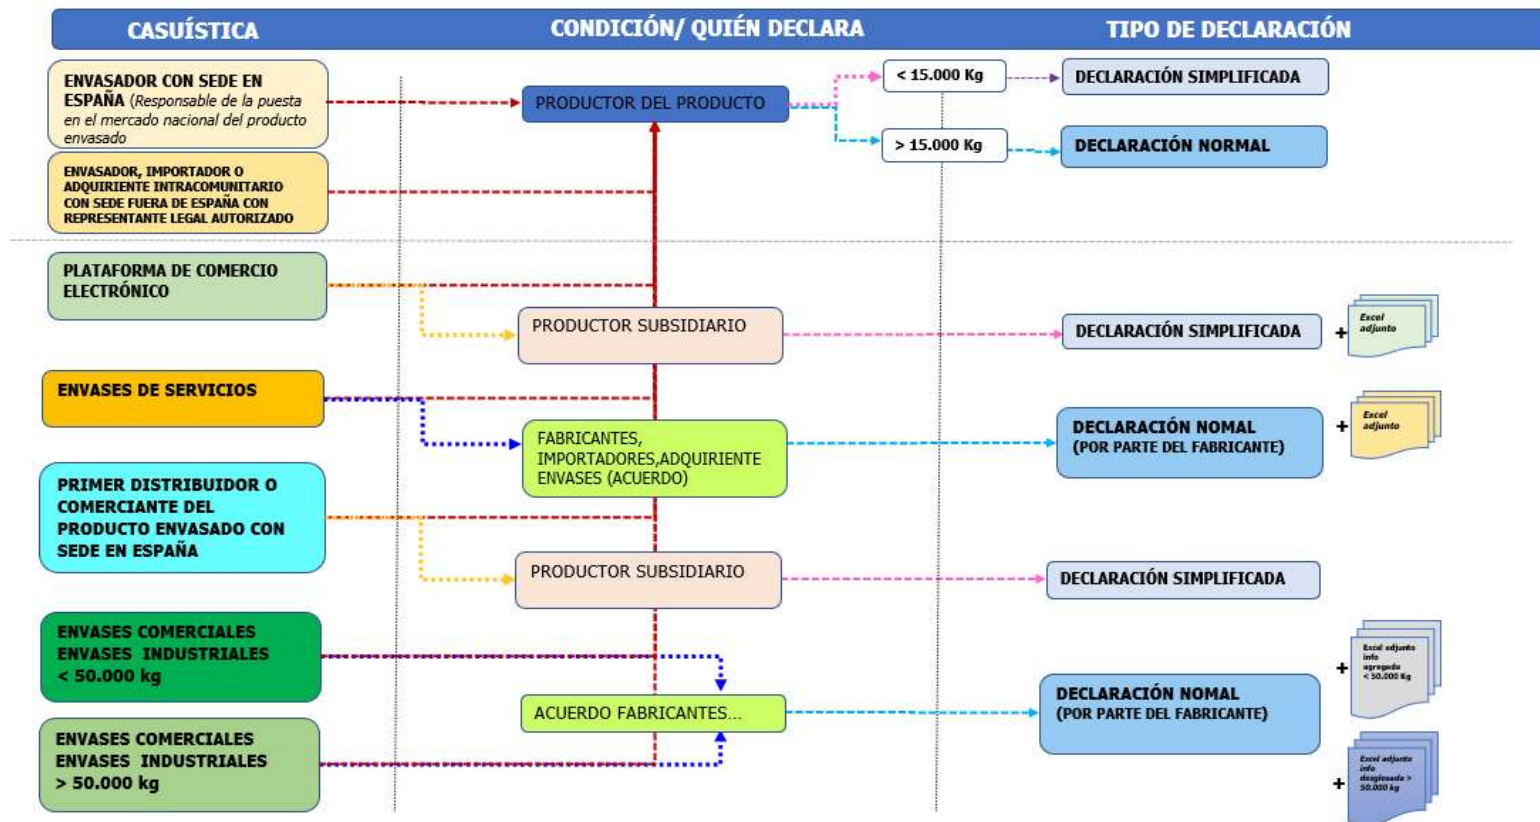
CASUÍSTICA

CONDICIÓN/ QUIÉN DECLARA

TIPO DE DECLARACIÓN

ENVASADOR CON SEDE EN ESPAÑA (Responsable de la puesta en el mercado nacional del producto envasado

PRODUCTOR DEL PRODUCTO

< 15.000 Kg

DECLARACIÓN SIMPLIFICADA

> 15.000 Kg

DECLARACIÓN NORMAL

ENVASADOR, IMPORTADOR O ADQUIRIENTE INTRACOMUNITARIO CON SEDE FUERA DE ESPAÑA CON REPRESENTANTE LEGAL AUTORIZADO

PLATAFORMA DE COMERCIO ELECTRÓNICO

PRODUCTOR SUBSIDIARIO

DECLARACIÓN SIMPLIFICADA

+ Excel adjunto

ENVASES DE SERVICIOS

FABRICANTES, IMPORTADORES,ADQUIRIENTE ENVASES (ACUERDO)

DECLARACIÓN NOMAL (POR PARTE DEL FABRICANTE)

+ Excel adjunto

PRIMER DISTRIBUIDOR O COMERCIANTE DEL PRODUCTO ENVASADO CON SEDE EN ESPAÑA

PRODUCTOR SUBSIDIARIO

DECLARACIÓN SIMPLIFICADA

ENVASES COMERCIALES ENVASES INDUSTRIALES < 50.000 kg

ACUERDO FABRICANTES...

DECLARACIÓN NORMAL (POR PARTE DEL FABRICANTE)

+ Excel adjunto info agregada < 50.000 Kg

ENVASES COMERCIALES ENVASES INDUSTRIALES > 50.000 kg

+ Excel adjunto info desglosada > 50.000 kg